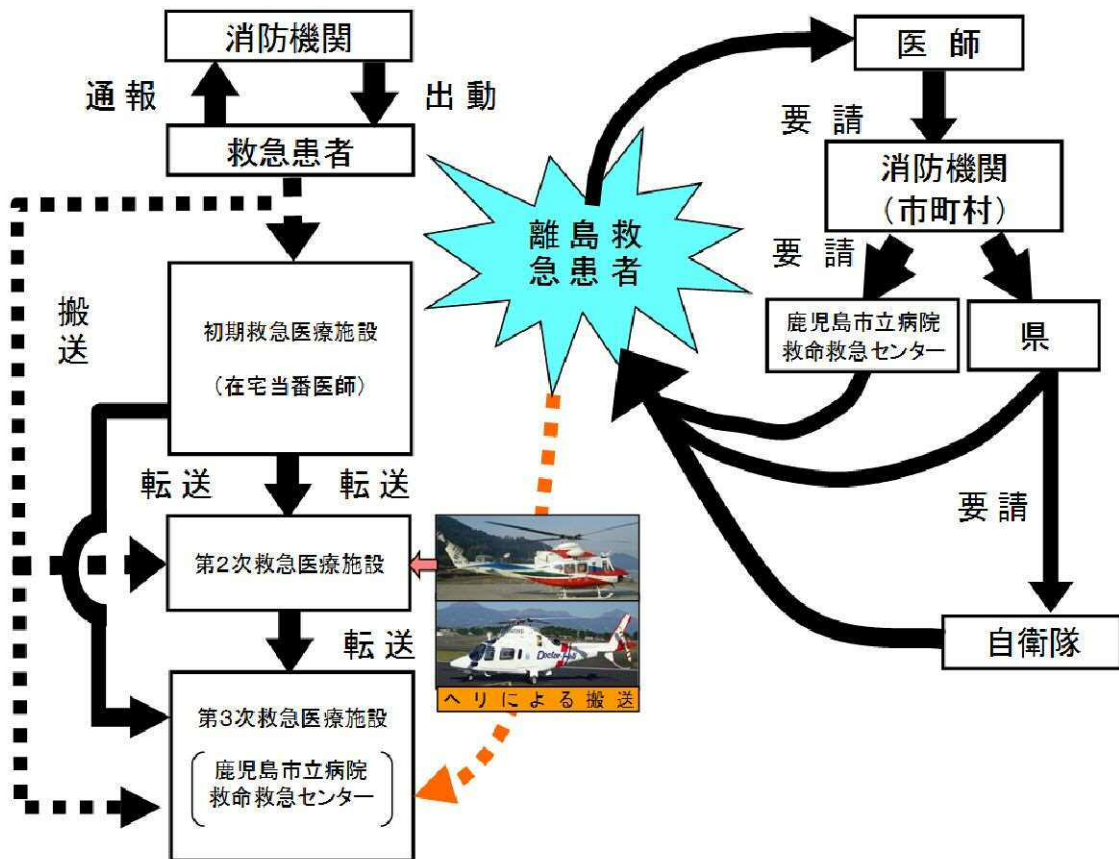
消防機関

通報

出動

救急患者

搬送

初期救急医療施設

（在宅当番医師）

転送

転送

第2次救急医療施設

転送

第3次救急医療施設

鹿児島市立病院
救命救急センター

離島救急患者

医師

要請

消防機関
（市町村）

要請

鹿児島市立病院
救命救急センター

県

要請

自衛隊

Doctor

ヘリによる搬送